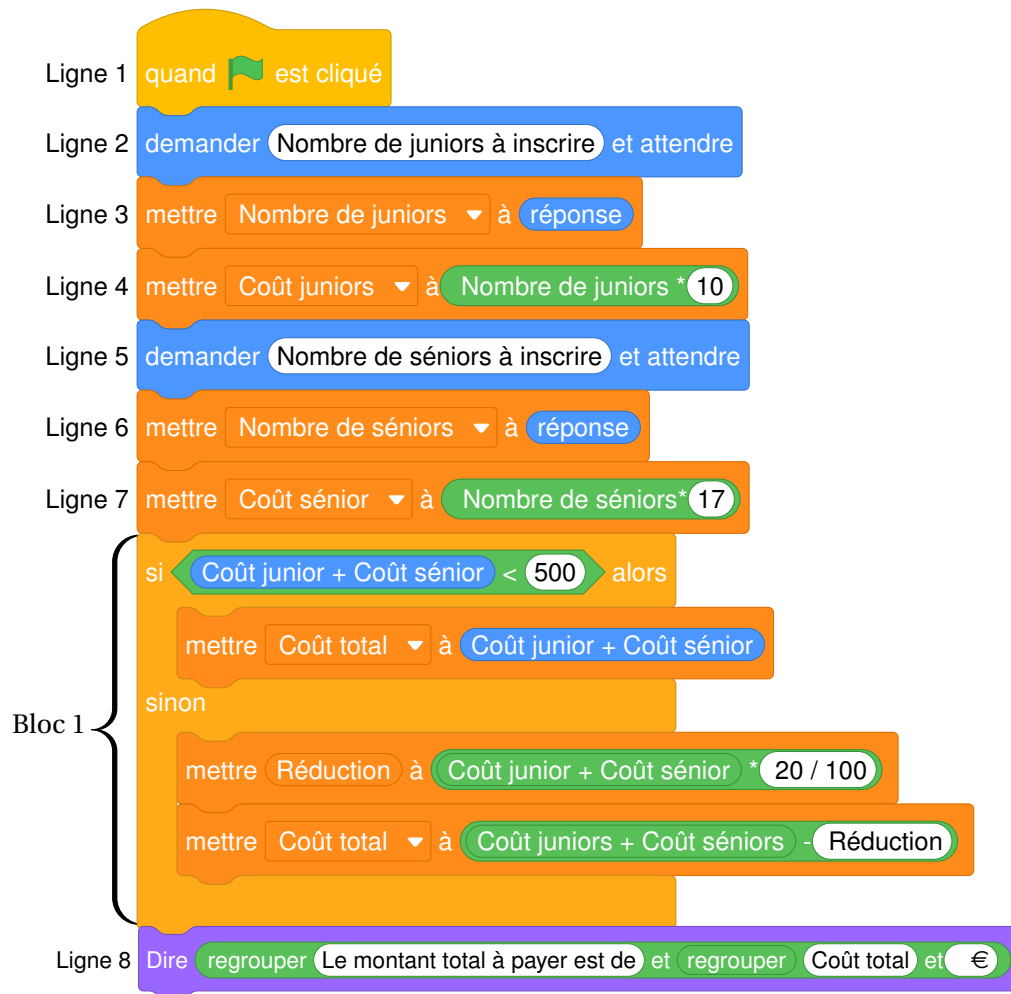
Ligne 1 quand est cliqué

Ligne 2 demander Nombre de juniors à inscrire et attendre

Ligne 3 mettre Nombre de juniors à réponse

Ligne 4 mettre Coût juniors à Nombre de juniors * 10

Ligne 5 demander Nombre de séniors à inscrire et attendre

Ligne 6 mettre Nombre de séniors à réponse

Ligne 7 mettre Coût sénior à Nombre de séniors* 17

Bloc 1

si Coût junior + Coût sénior < 500 alors

mettre Coût total à Coût junior + Coût sénior

sinon

mettre Réduction à Coût junior + Coût sénior * 20 / 100

mettre Coût total à Coût juniors + Coût séniors - Réduction

Ligne 8 Dire regrouper Le montant total à payer est de et regrouper Coût total et €